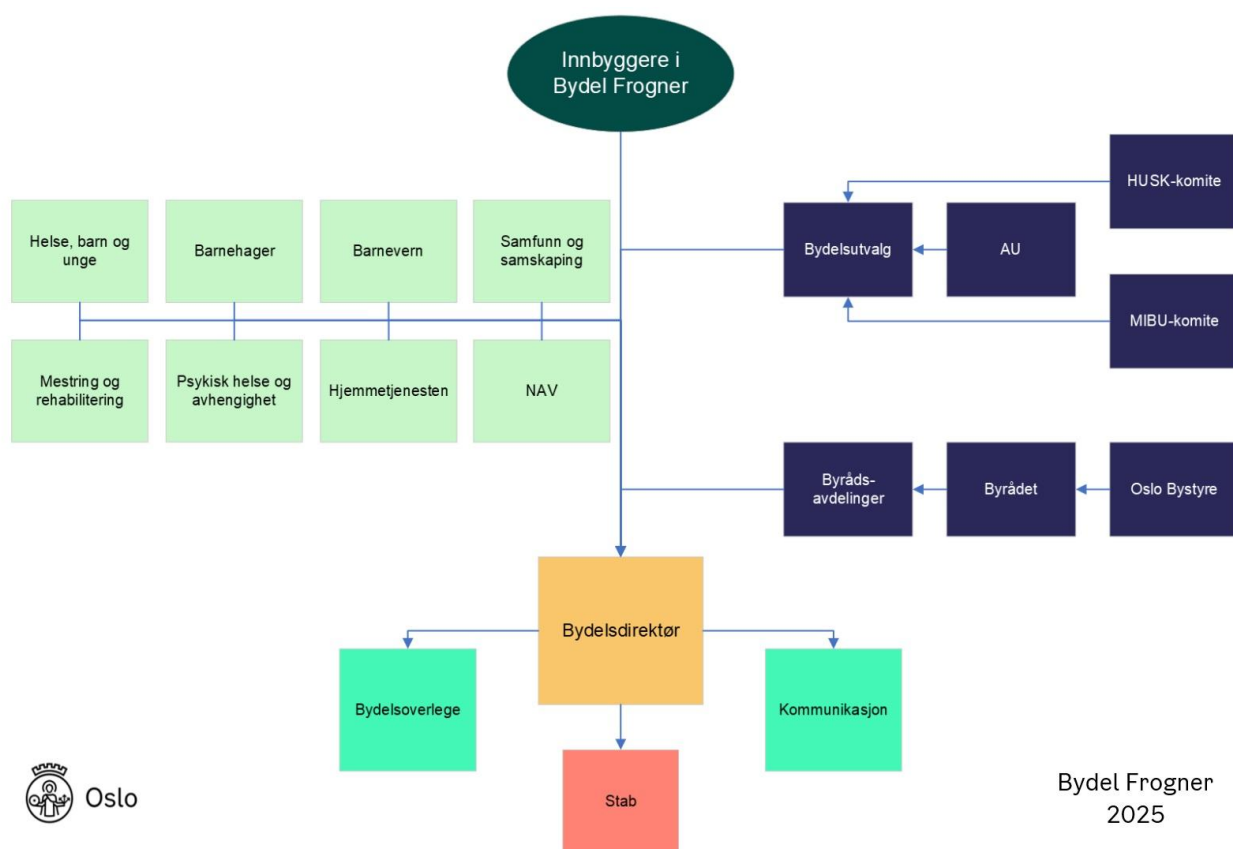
Innbyggere i Bydel Frogner

HUSK-komite

Bydelsutvalg

AU

MIBU-komite

Helse, barn og unge

Barnehager

Barnevern

Samfunn og samskaping

Mestring og rehabilitering

Psykisk helse og avhengighet

Hjemmetjenesten

NAV

Byråds-avdelinger

Byrådet

Oslo Bystyre

Bydelsdirektør

Bydelsoverlege

Kommunikasjon

Stab

Oslo

Bydel Frogner
2025